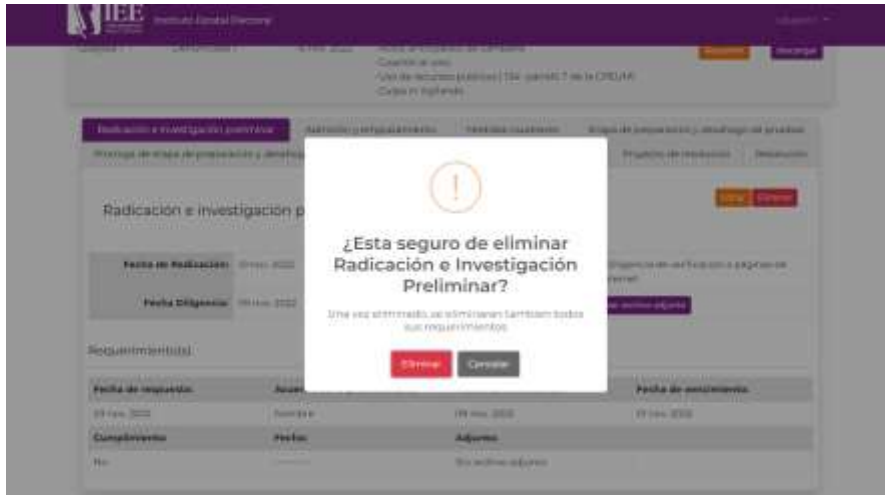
IEE Instituto Estatal Electoral

Usuario

Radicación e investigación preliminar

Radicación e investigación p

Fecha de Radicación:

Fecha Diligencia:

Requerimiento(s)

| Fecha de requisición | | | Fecha de vencimiento |
|---|---|---|---|
| 25 nov. 2022 | | 09 nov. 2022 | 11 nov. 2022 |
| Cumplimiento | Fecha | Adjunto | |
| No | | Sin archivo adjunto | |

¿Esta seguro de eliminar Radicación e Investigación Preliminar?

Una vez eliminado, se eliminaran tambien todos sus requerimientos

Eliminar

Cancelar